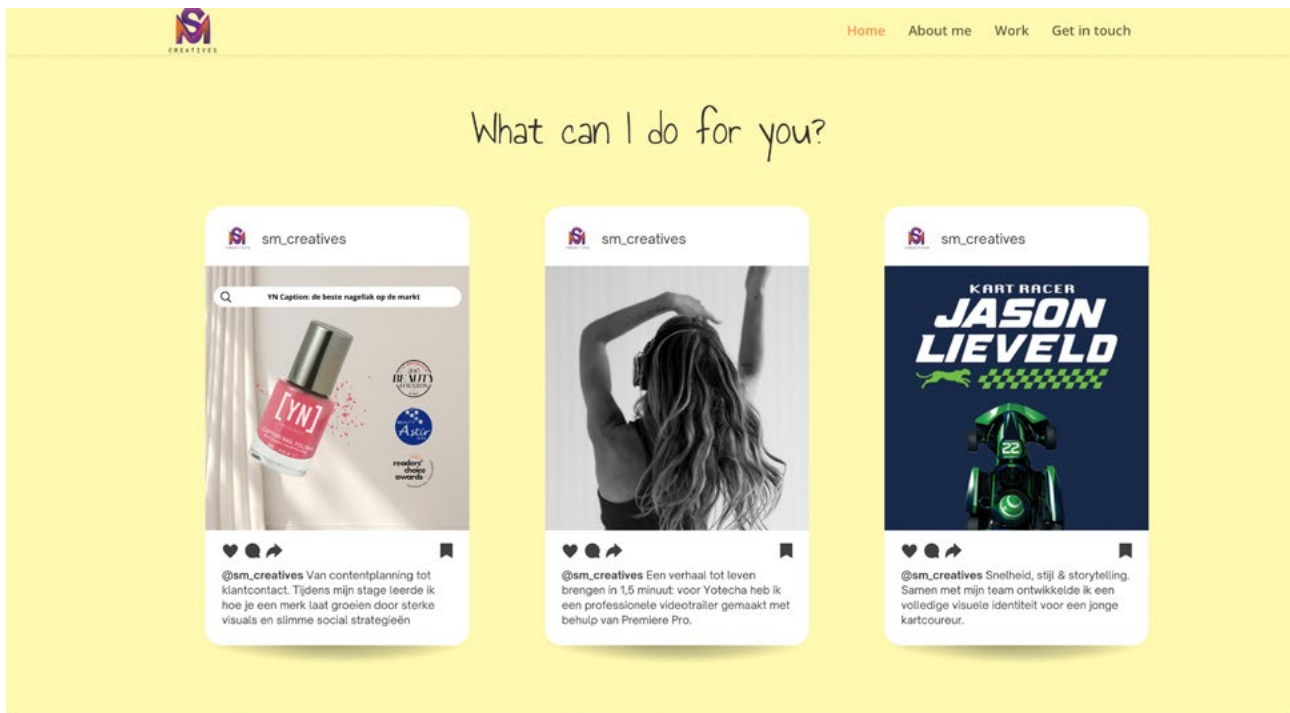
SM
CREATIVES

Home About me Work Get in touch

What can I do for you?

sm_creatives

YN Caption: de beste nagellak op de markt

[YN]

readers' choice awards

Astir

@sm_creatives Van contentplanning tot klantcontact. Tijdens mijn stage leerde ik hoe je een merk laat groeien door sterke visuals en slimme social strategieën

sm_creatives

@sm_creatives Een verhaal tot leven brengen in 1,5 minuut: voor Yotecha heb ik een professionele videotrailer gemaakt met behulp van Premiere Pro.

sm_creatives

KART RACER
JASON
LIEVELD

22

@sm_creatives Snelheid, stijl & storytelling. Samen met mijn team ontwikkelde ik een volledige visuele identiteit voor een jonge kartcoureur.